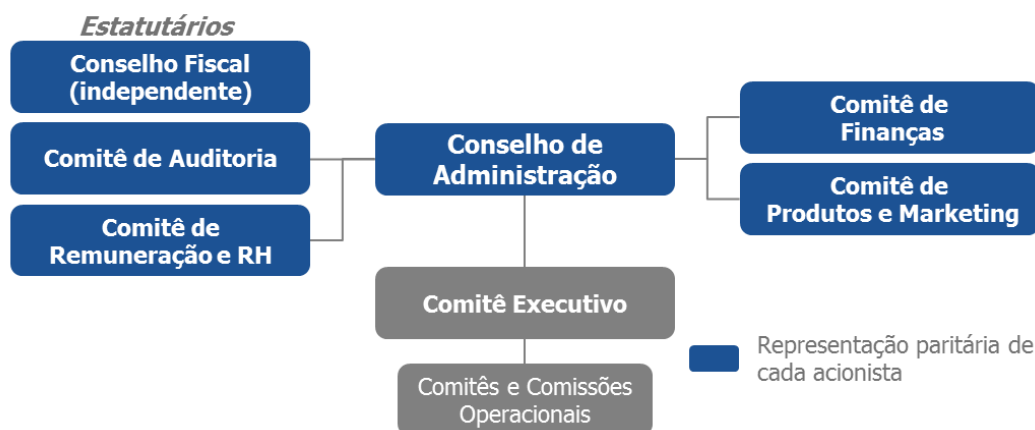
Estatutários

Conselho Fiscal (independente)

Comitê de Auditoria

Comitê de Remuneração e RH

Conselho de Administração

Comitê de Finanças

Comitê de Produtos e Marketing

Comitê Executivo

Comitês e Comissões Operacionais

Representação paritária de cada acionista